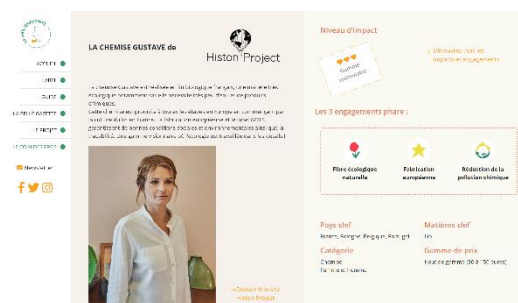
LA CHEMISE GUSTAVE de

Histon Project

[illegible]

ACCUEIL

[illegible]

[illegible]

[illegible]

LE PROJET

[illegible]

Newsletter

Niveau d'impact

Gustave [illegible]

Découvrez tous les aspects en engagement

Les 3 engagements phare :

Fibre écologique naturelle

Fabrication européenne

Réduction de la pollution chimique

Pays clef

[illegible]

Matières clef

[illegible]

Catégorie

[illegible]

Gamme de prix

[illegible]

→ Découvrir le site Histon Project